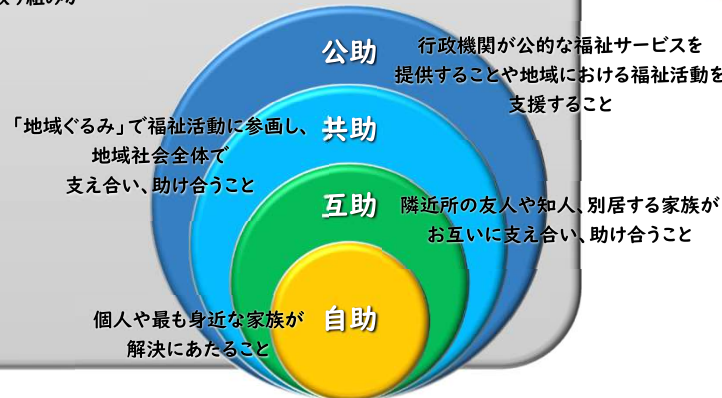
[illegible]う組の助

公助

行政機関が公的な福祉サービスを提供することや地域における福祉活動を支援すること

「地域ぐるみ」で福祉活動に参画し、地域社会全体で支え合い、助け合うこと

共助

互助

隣近所の友人や知人、別居する家族がお互いに支え合い、助け合うこと

個人や最も身近な家族が解決にあたること

自助